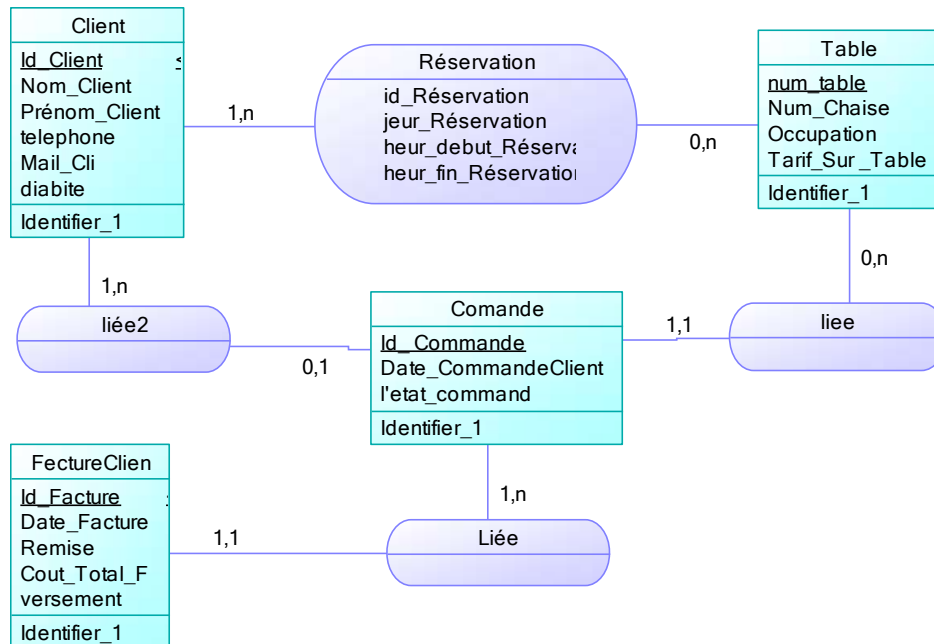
Client
Id_Client
Nom_Client
Prénom_Client
telephone
Mail_Cli
diabite
Identifier_1

1,n

Réservation
id_Réservation
jeur_Réservation
heur_debut_Réserva
heur_fin_Réservation

0,n

Table
num_table
Num_Chaise
Occupation
Tarif_Sur_Table
Identifier_1

0,n

1,n

liée2

0,1

Comande
Id_Commande
Date_CommandeClient
l'etat_command
Identifier_1

1,1

liee

FectureClien
Id_Facture
Date_Facture
Remise
Cout_Total_F
versement
Identifier_1

1,1

1,n

Liée